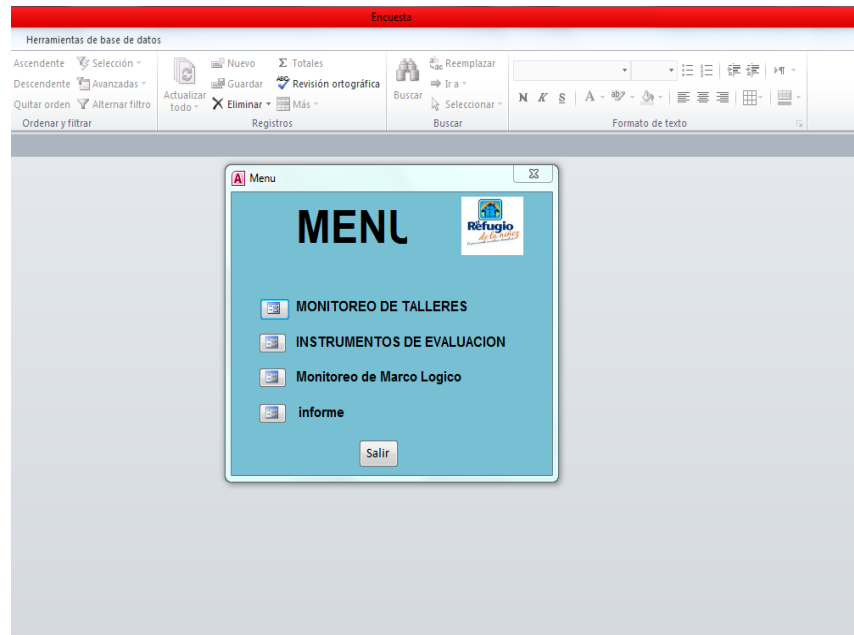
Encuesta

Herramientas de base de datos

Ascendente
Descendente
Quitar orden
Selección
Avanzadas
Alternar filtro
Ordenar y filtrar

Actualizar todo
Nuevo
Guardar
Eliminar
Totales
Revisión ortográfica
Más
Registros

Buscar
Reemplazar
Ir a
Seleccionar
Buscar

N K S
Formato de texto

Menu

MENU

Refugio de la niñez

MONITOREO DE TALLERES

INSTRUMENTOS DE EVALUACION

Monitoreo de Marco Logico

informe

Salir